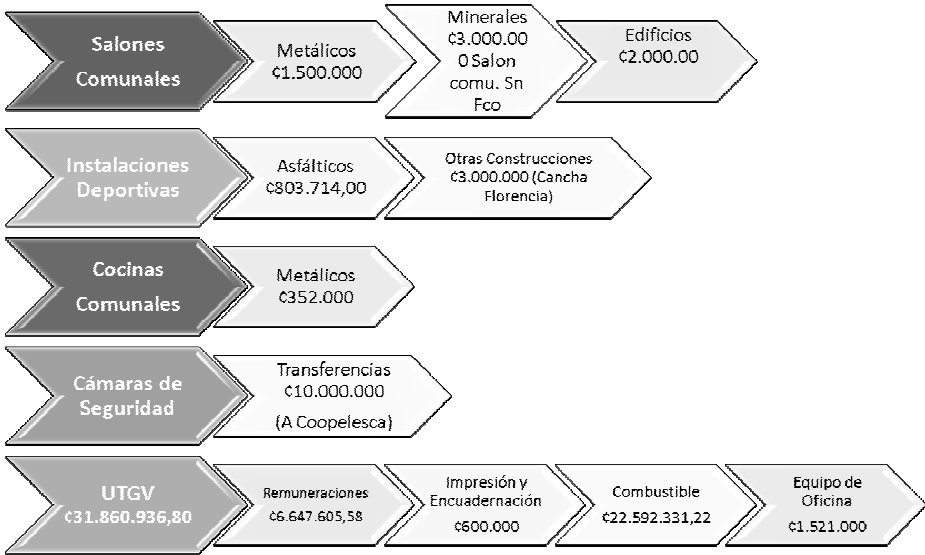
Salones Comunales

Metálicos ¢1.500.000

Minerales ¢3.000.000 Salon comu. Sn Fco

Edificios ¢2.000.00

Instalaciones Deportivas

Asfálticos ¢803.714,00

Otras Construcciones ¢3.000.000 (Cancha Florencia)

Cocinas Comunales

Metálicos ¢352.000

Cámaras de Seguridad

Transferencias ¢10.000.000

(A Coopelesca)

UTGV ¢31.860.936,80

Remuneraciones ¢6.647.605,58

Impresión y Encuadernación ¢600.000

Combustible ¢22.592.331,22

Equipo de Oficina ¢1.521.000